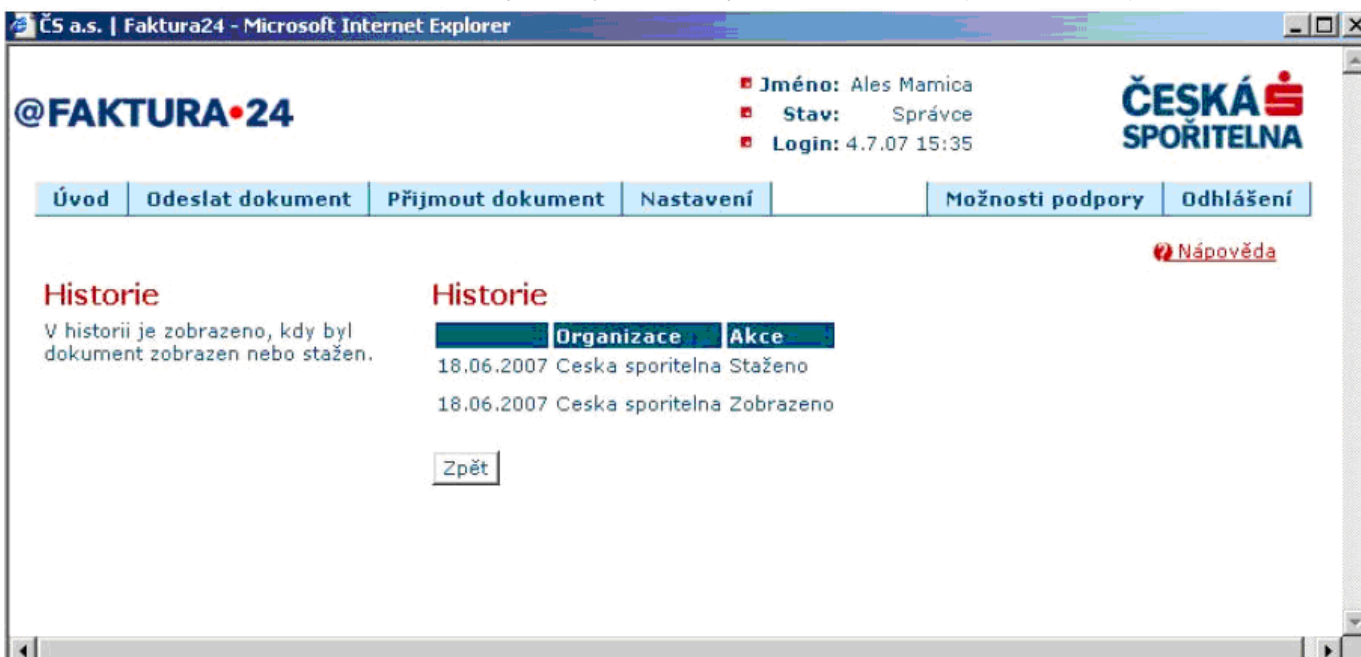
ČS a.s. | Faktura24 - Microsoft Internet Explorer

@FAKTURA•24

Jméno: Ales Mamica
Stav: Správce
Login: 4.7.07 15:35

ČESKÁ SPOŘITELNA

Úvod | Odeslat dokument | Přijmout dokument | Nastavení | Možnosti podpory | Odhlášení

Nápověda

Historie

V historii je zobrazeno, kdy byl dokument zobrazen nebo stažen.

Historie

| | Organizace | Akce |
|---|---|---|
| 18.06.2007 | Ceska sporitelna | Staženo |
| 18.06.2007 | Ceska sporitelna | Zobrazeno |

Zpět